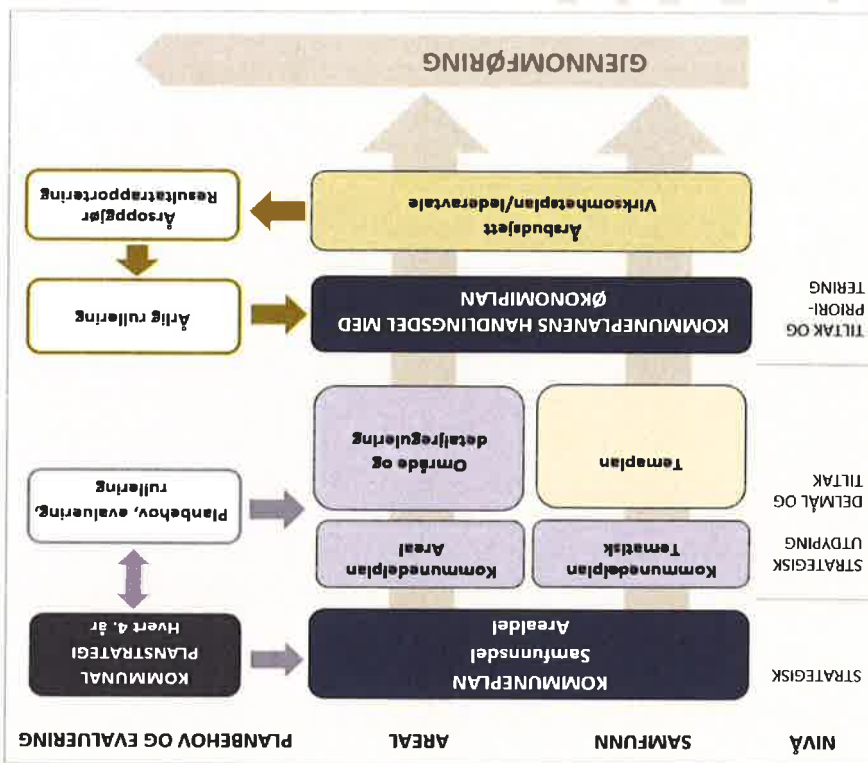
NIVÅ

SAMFUNN

AREAL

PLANBEHOV OG EVALUERING

STRATEGISK

KOMMUNEPLAN
Samfunnsdel
Arealdel

KOMMUNAL PLANSTRATEGI
Hvert 4. år

STRATEGISK UTDYPING

Kommunedelplan
Tematisk

Kommunedelplan
Areal

DELMÅL OG TILTAK

Temaplan

Område og detaljregulering

Planbehov, evaluering, rullering

TILTAK OG PRIORITERING

KOMMUNEPLANENS HANDLINGSDEL MED ØKONOMIPLAN

Årlig rullering

Årsbudsjett
Virksomhetsplan/lederavtale

Årsoppgjør
Resultatrapportering

GJENNOMFØRING